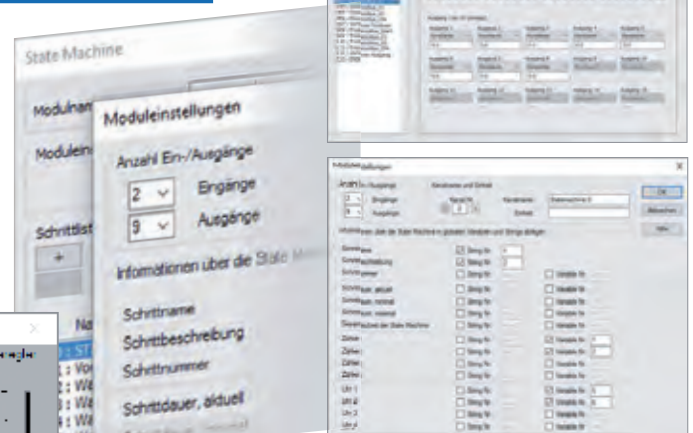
State Machine

Modulnam

Moduleins

Schrittlist

+

Na

: ST
: Vo
: Wa
: Wa
: Wa

Moduleinstellungen

Anzahl Ein-/Ausgänge

2 Eingänge

9 Ausgänge

Informationen über die State M

Schrittname

Schrittbeschreibung

Schrittnummer

Schrittdauer, aktuell

Moduleinstellungen

Anzahl Ein-/Ausgänge

2 Eingänge

9 Ausgänge

Kanalname und Einheit

Kanalnr.

2

Kanalname

Statemachine 0

Einheit

OK

Abbrechen

Hilfe

Informationen über die State Machine in globalen Variablen und Strings ablegen

Schrittname

Schrittbeschreibung

Schrittnummer

Schrittdauer, aktuell

Schrittdauer, minimal

Schrittdauer, maximal

Zustand der State Machine

Zähler

Zähler

Zähler

Zähler

Uhr 1

Uhr 2

Uhr 3

Uhr 4

String für

String für

String für

String für

String für

String für

String für

String für

String für

String für

String für

String für

String für

String für

String für

Variable für

Variable für

Variable für

Variable für

Variable für

Variable für

Variable für

Variable für

Variable für

Variable für

Variable für

Variable für